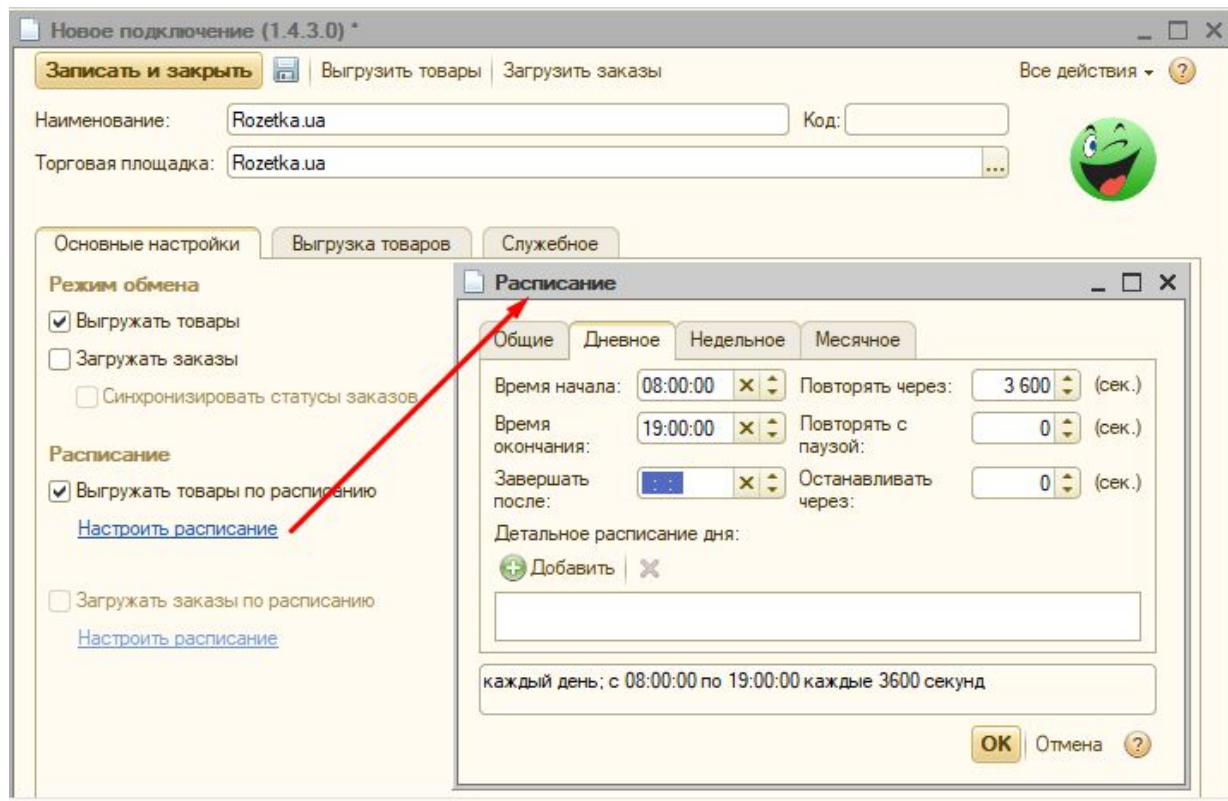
Новое подключение (1.4.3.0) *

Записать и закрыть | Выгрузить товары | Загрузить заказы | Все действия ▾ | ?

Наименование: Rozetka.ua | Код:

Торговая площадка: Rozetka.ua ...

Основные настройки | Выгрузка товаров | Служебное

Режим обмена

Выгружать товары

Загружать заказы

Синхронизировать статусы заказов

Расписание

Выгружать товары по расписанию

Настроить расписание

Загружать заказы по расписанию

Настроить расписание

Расписание

Общие | Дневное | Недельное | Месячное

Время начала: 08:00:00 | Повторять через: 3 600 (сек.)

Время окончания: 19:00:00 | Повторять с паузой: 0 (сек.)

Завершать после: : : | Останавливать через: 0 (сек.)

Детальное расписание дня:

Добавить

каждый день; с 08:00:00 по 19:00:00 каждые 3600 секунд

OK | Отмена | ?